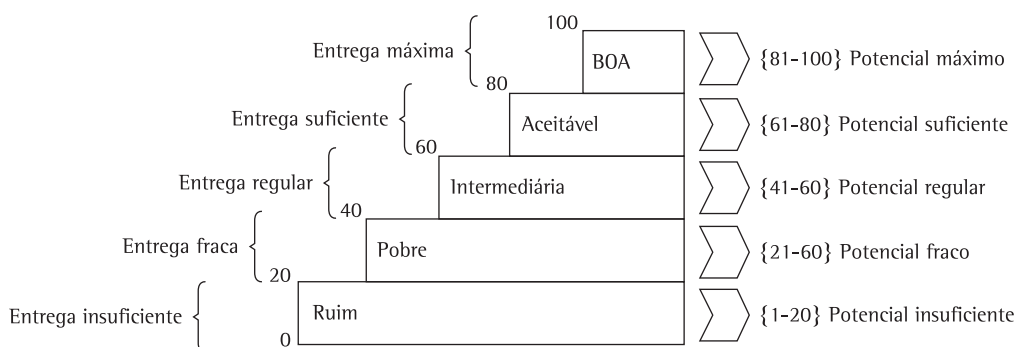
Entrega máxima 100 BOA 80 {81-100} Potencial máximo

Entrega suficiente Aceitável 60 {61-80} Potencial suficiente

Entrega regular Intermediária 40 {41-60} Potencial regular

Entrega fraca Pobre 20 {21-60} Potencial fraco

Entrega insuficiente Ruim 0 {1-20} Potencial insuficiente